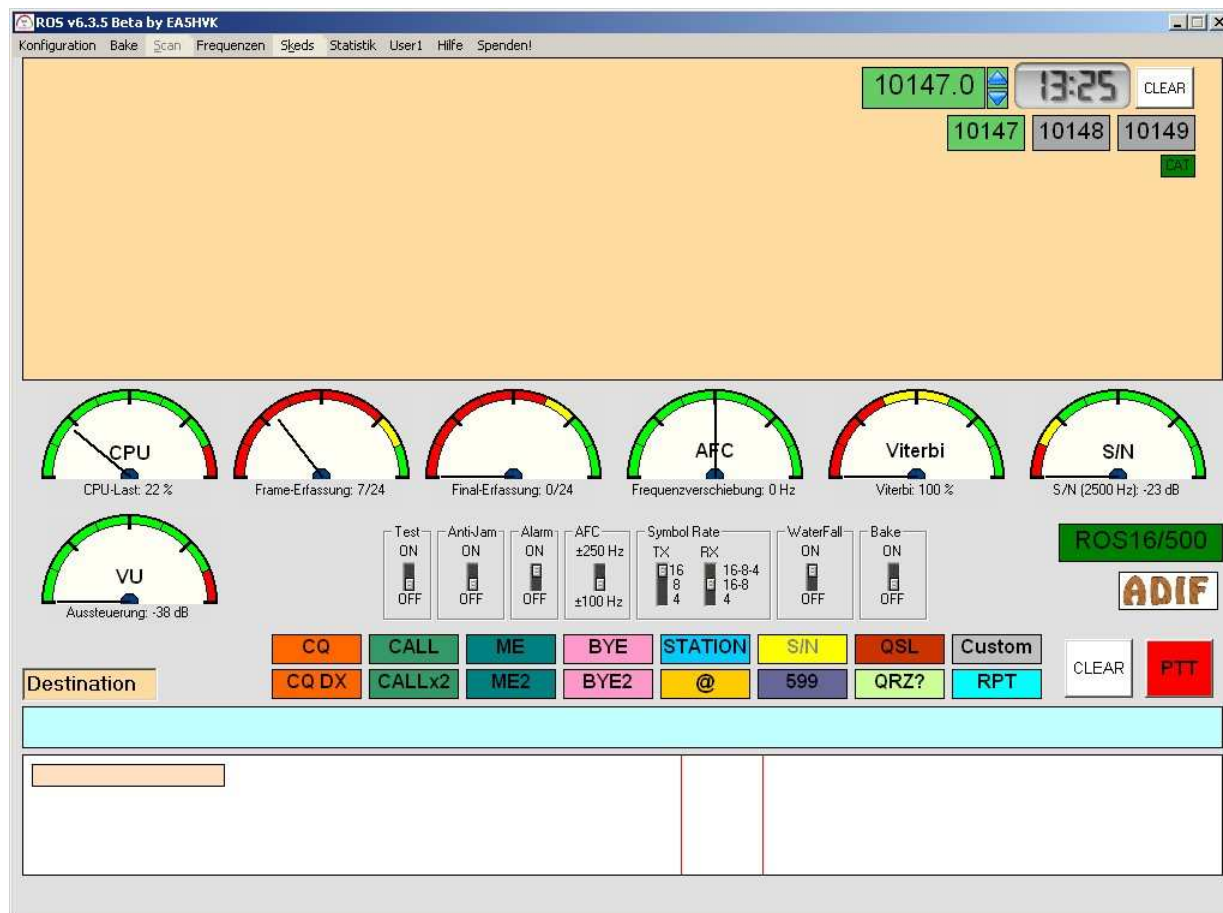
ROS v6.3.5 Beta by EA5HVK

Konfiguration Bake Scan Frequenzen Skeds Statistik User1 Hilfe Spenden!

10147.0 13:25 CLEAR

10147 10148 10149

CAT

CPU
CPU-Last: 22 %

Frame-Erfassung: 7/24

Final-Erfassung: 0/24

AFC
Frequenzverschiebung: 0 Hz

Viterbi
Viterbi: 100 %

S/N
S/N (2500 Hz): -23 dB

VU
Aussteuerung: -38 dB

Test ON OFF

Anti-Jam ON OFF

Alarm ON OFF

AFC ±250 Hz ±100 Hz

Symbol Rate TX 16 8 4 RX 16-8-4 16-8 4

WaterFall ON OFF

Bake ON OFF

ROS16/500

ADIF

CQ CALL ME BYE STATION S/N QSL Custom

CQ DX CALLx2 ME2 BYE2 @ 599 QRZ? RPT

CLEAR PTT

Destination